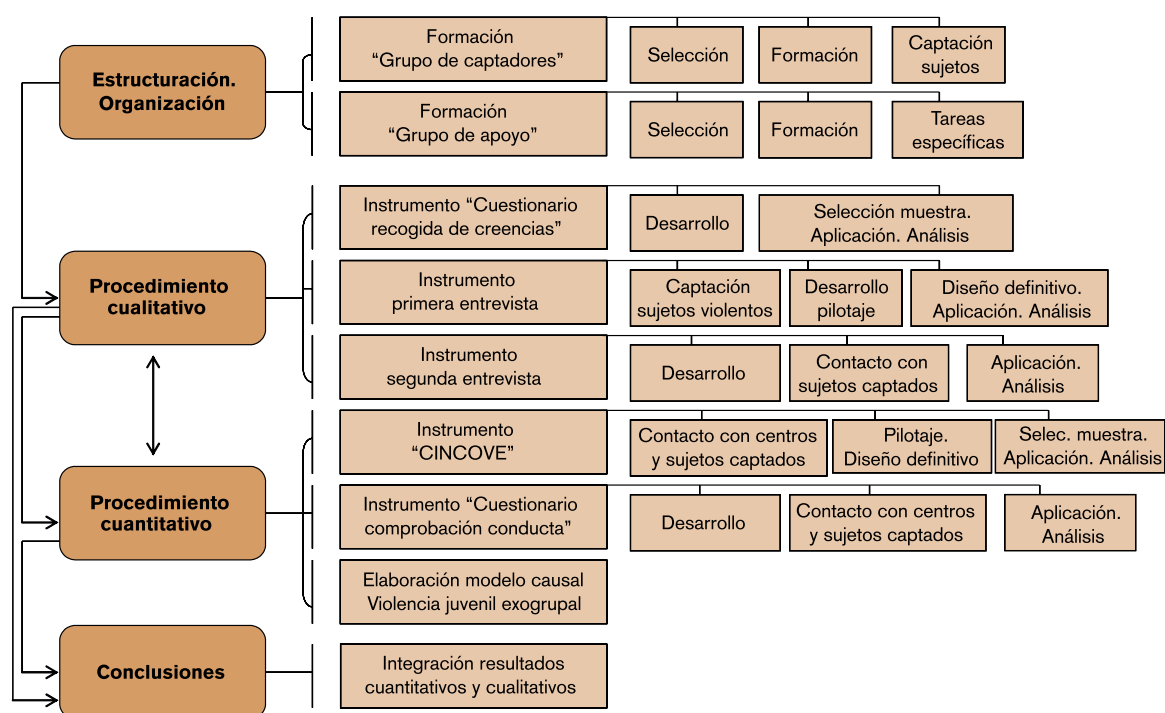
Estructuración. Organización

Formación "Grupo de captadores"

Selección

Formación

Captación sujetos

Formación "Grupo de apoyo"

Selección

Formación

Tareas específicas

Procedimiento cualitativo

Instrumento "Cuestionario recogida de creencias"

Desarrollo

Selección muestra. Aplicación. Análisis

Instrumento primera entrevista

Captación sujetos violentos

Desarrollo pilotaje

Diseño definitivo. Aplicación. Análisis

Instrumento segunda entrevista

Desarrollo

Contacto con sujetos captados

Aplicación. Análisis

Procedimiento cuantitativo

Instrumento "CINCOVE"

Contacto con centros y sujetos captados

Pilotaje. Diseño definitivo

Selec. muestra. Aplicación. Análisis

Instrumento "Cuestionario comprobación conducta"

Desarrollo

Contacto con centros y sujetos captados

Aplicación. Análisis

Elaboración modelo causal Violencia juvenil exogrupal

Conclusiones

Integración resultados cuantitativos y cualitativos